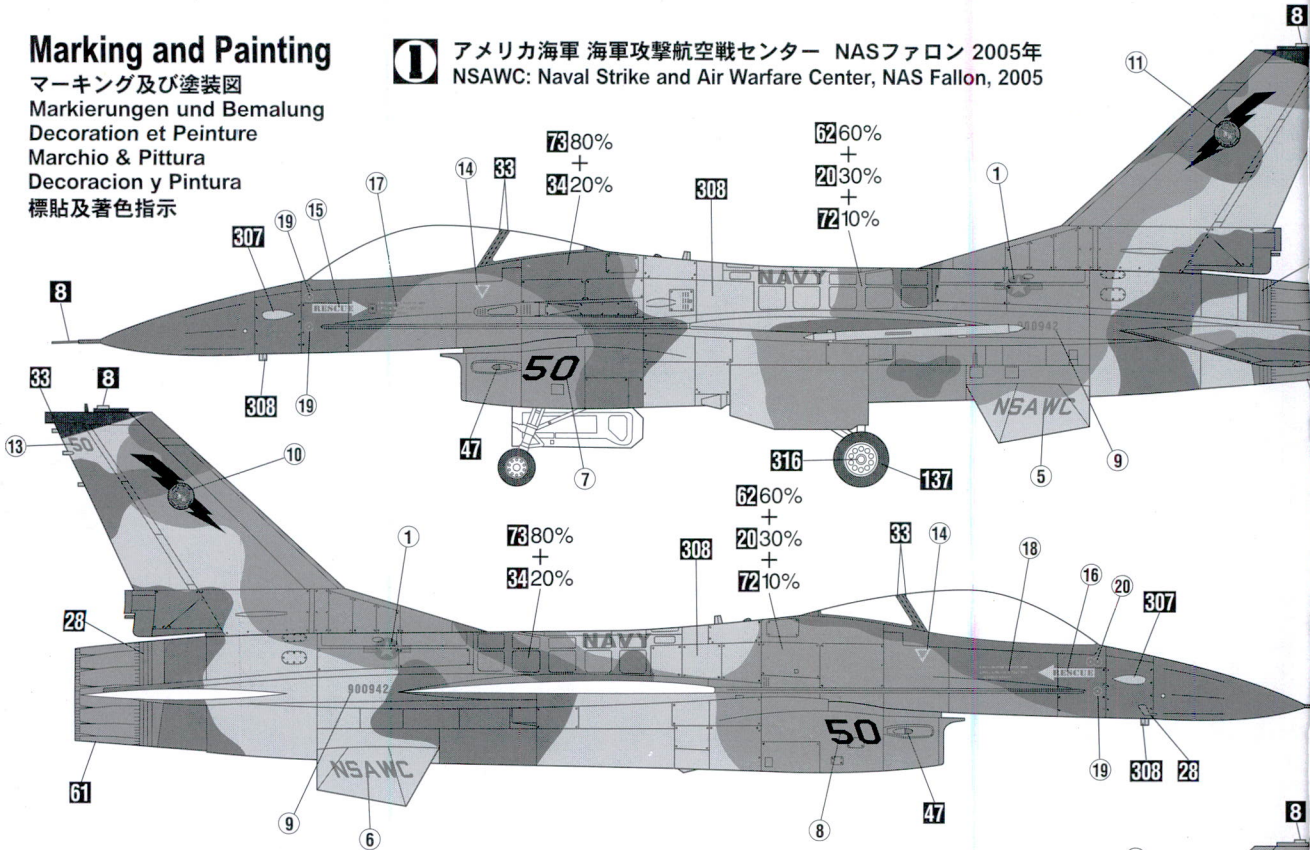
Marking and Painting
マーキング及び塗装図
Markierungen und Bemalung
Decoration et Peinture
Marchio & Pittura
Decoracion y Pintura
標貼及著色指示

1 アメリカ海軍 海軍攻撃航空戦センター NASファロン 2005年
NSAWC: Naval Strike and Air Warfare Center, NAS Fallon, 2005

8
11
73 80%
+
34 20%
62 60%
+
20 30%
+
72 10%
308
1
17
14
33
19
15
307
8
RESCUE
NAVY
00942
308
19
50
NSAWC
47
7
316
137
5
9
33
8
13
50
10
73 80%
+
34 20%
62 60%
+
20 30%
+
72 10%
308
1
33
14
18
16
20
307
28
NAVY
RESCUE
900942
50
61
NSAWC
9
6
8
47
19
308
28
8